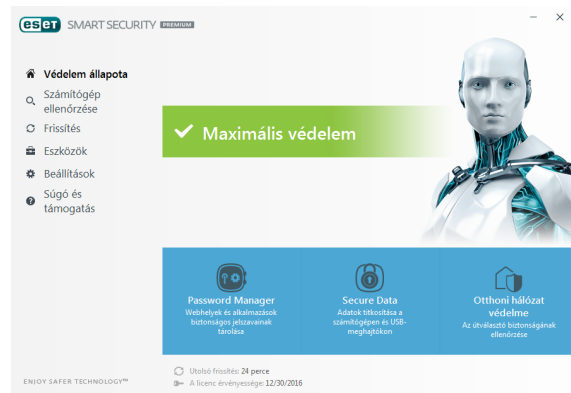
eset SMART SECURITY PREMIUM

Védelem állapota
Számítógép ellenőrzése
Frissítés
Eszközök
Beállítások
Súgó és támogatás

Maximális védelem

Password Manager
Webhelyek és alkalmazások biztonságos jelszavainak tárolása

Secure Data
Adatok titkosítása a számítógépen és USB-meghajtókon

Otthoni hálózat védelme
Az útválasztó biztonságának ellenőrzése

ENJOY SAFER TECHNOLOGY™

Utolsó frissítés: 24 perce
A licenc érvényessége: 12/30/2016